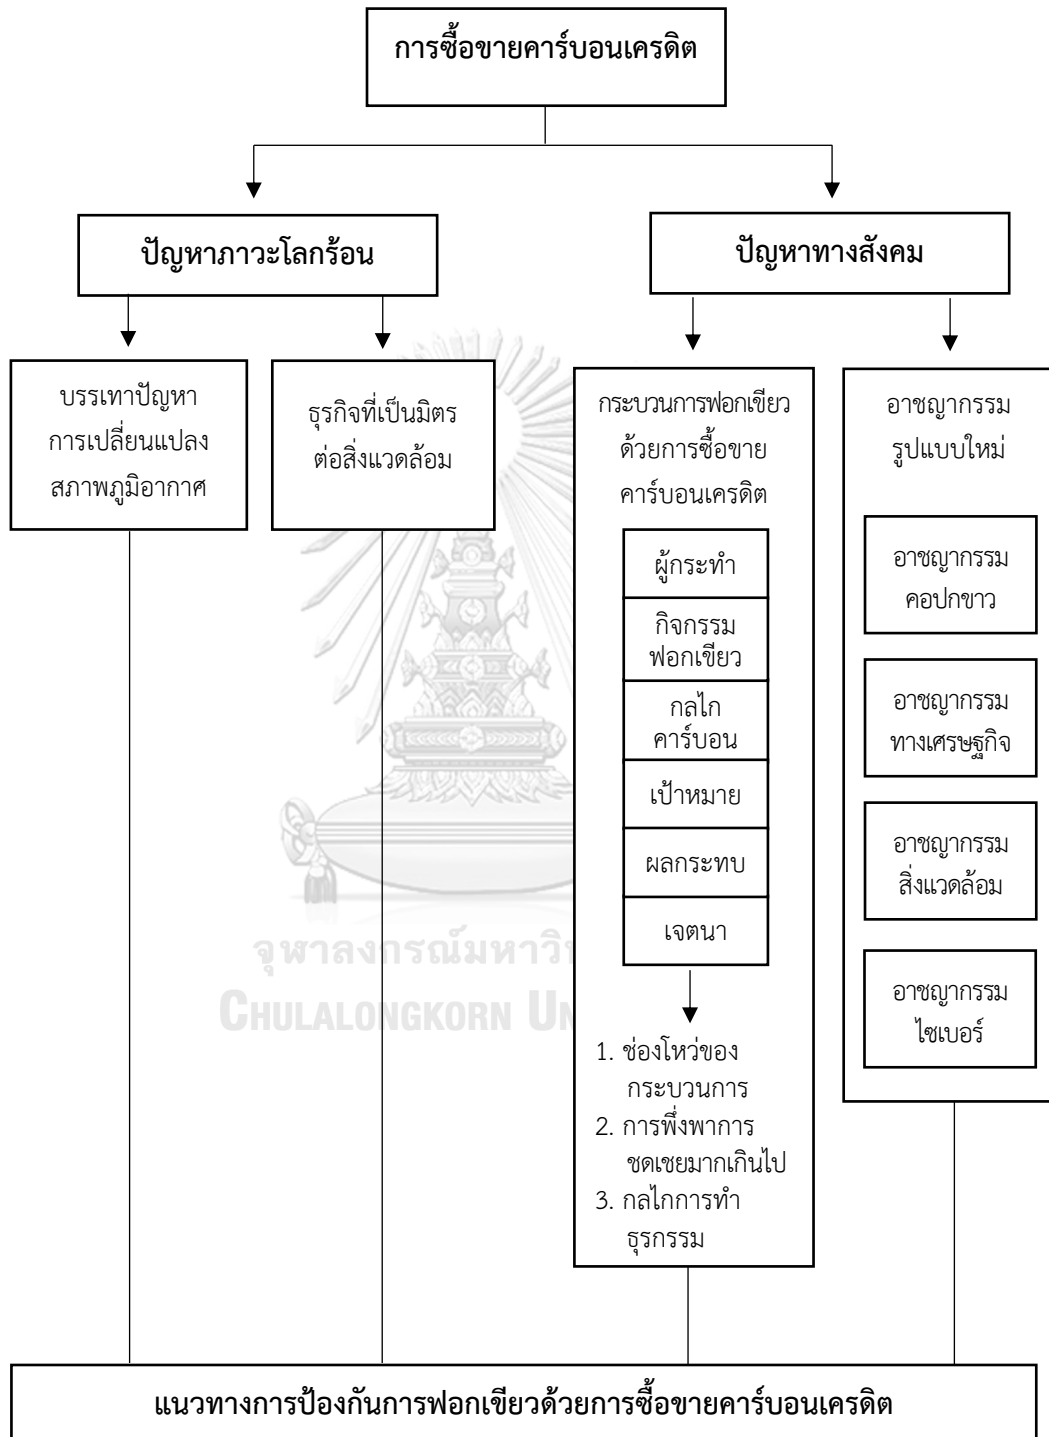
การซื้อขายคาร์บอนเครดิต

ปัญหาภาวะโลกร้อน

ปัญหาทางสังคม

บรรเทาปัญหาการเปลี่ยนแปลงสภาพภูมิอากาศ

ธุรกิจที่เป็นมิตรต่อสิ่งแวดล้อม

กระบวนการฟอกเขียวด้วยการซื้อขายคาร์บอนเครดิต

ผู้กระทำ

กิจกรรมฟอกเขียว

กลไกคาร์บอน

เป้าหมาย

ผลกระทบ

เจตนา

1. ช่องโหว่ของกระบวนการ
2. การพึ่งพาการชดเชยมากเกินไป
3. กลไกการทำธุรกรรม

อาชญากรรมรูปแบบใหม่

อาชญากรรมคอปกขาว

อาชญากรรมทางเศรษฐกิจ

อาชญากรรมสิ่งแวดล้อม

อาชญากรรมไซเบอร์

จุฬาลงกรณ์มหาวิทยาลัย
CHULALONGKORN UNIVERSITY

แนวทางการป้องกันการฟอกเขียวด้วยการซื้อขายคาร์บอนเครดิต